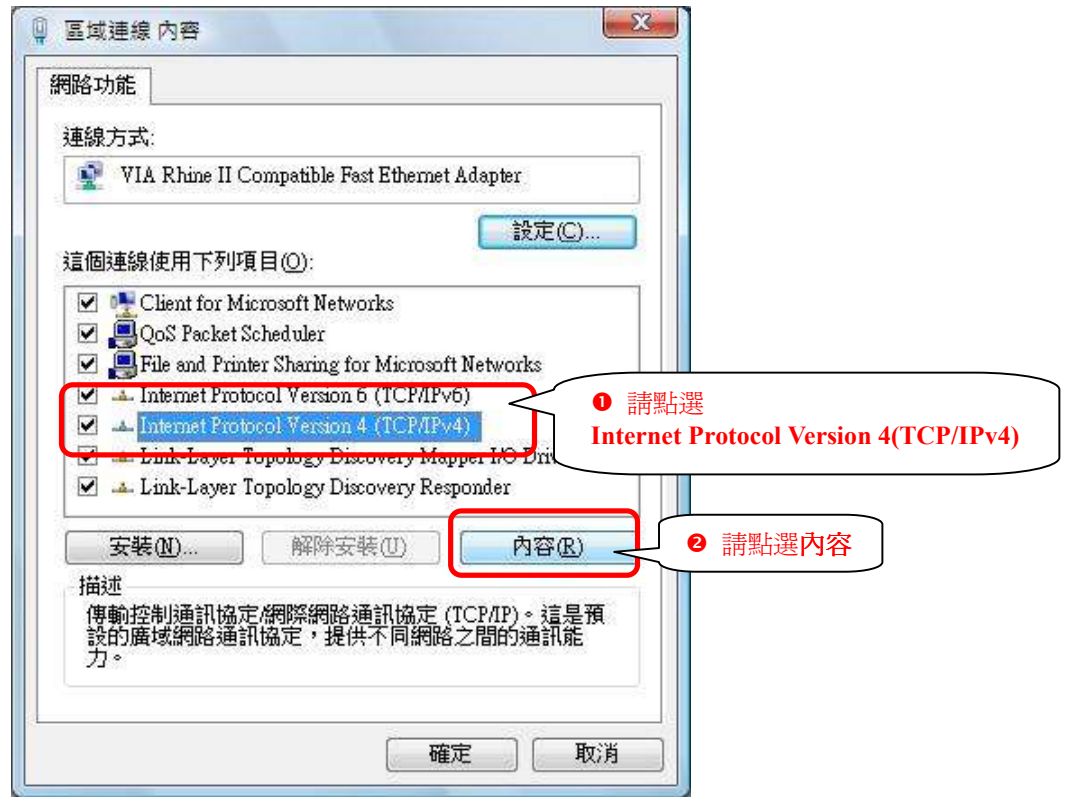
區域連線 內容

網路功能

連線方式:

VIA Rhine II Compatible Fast Ethernet Adapter

設定(C)...

這個連線使用下列項目(O):

Client for Microsoft Networks
QoS Packet Scheduler
File and Printer Sharing for Microsoft Networks
Internet Protocol Version 6 (TCP/IPv6)
Internet Protocol Version 4 (TCP/IPv4)
Link-Layer Topology Discovery Mapper I/O Driv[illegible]
Link-Layer Topology Discovery Responder

❶ 請點選
Internet Protocol Version 4(TCP/IPv4)

安裝(N)... 解除安裝(U) 內容(R)

❷ 請點選內容

描述
傳輸控制通訊協定/網際網路通訊協定 (TCP/IP)。這是預設的廣域網路通訊協定，提供不同網路之間的通訊能力。

確定 取消